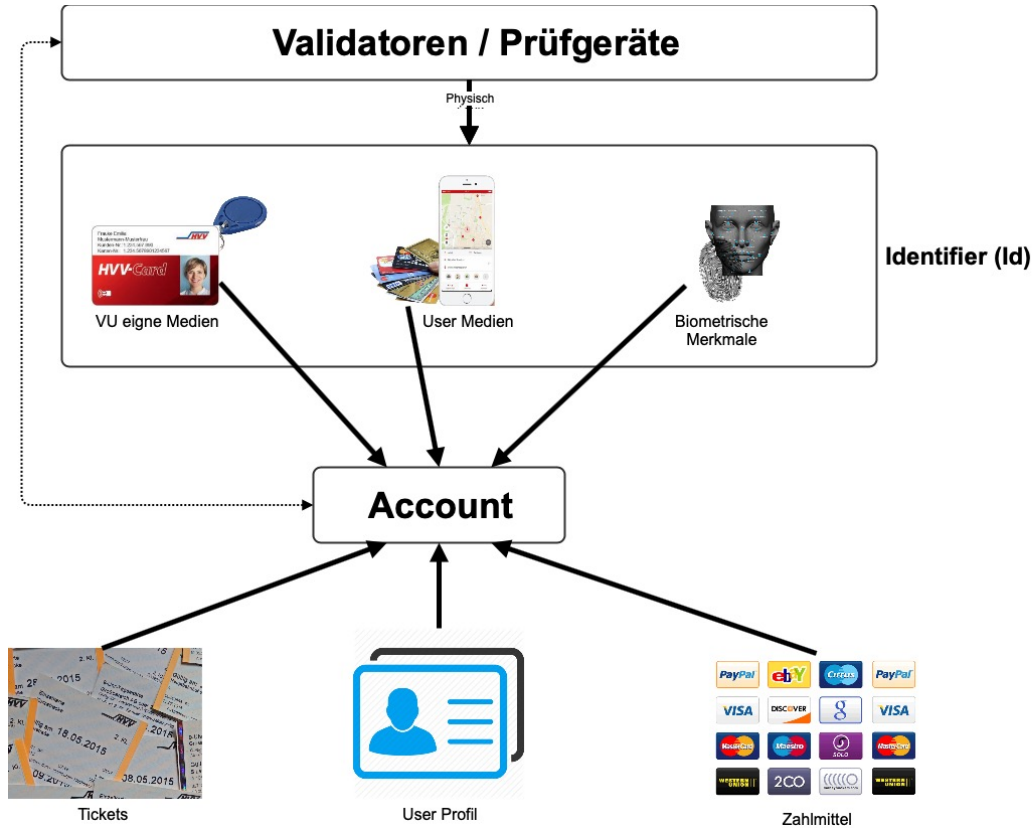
Validatoren / Prüfgeräte

Physisch

HVV-Card

VU eigne Medien

User Medien

Biometrische Merkmale

Identifier (Id)

Account

18.05.2015

08.05.2015

Tickets

User Profil

PayPal
ebY
Cirrus
PayPal
VISA
DISCOVER
VISA
MasterCard
Maestro
SOLO
MasterCard
WESTERN UNION
2CO
WESTERN UNION

Zahlmittel